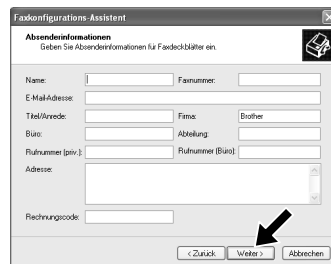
Faxkonfigurations-Assistent

Absenderinformationen
Geben Sie Absenderinformationen für Faxdeckblätter ein.

Name:
Faxnummer:
E-Mail-Adresse:
Titel/Anrede:
Firma: Brother
Büro:
Abteilung:
Rufnummer (priv.):
Rufnummer (Büro):
Adresse:
Rechnungscode:

< Zurück
Weiter >
Abbrechen